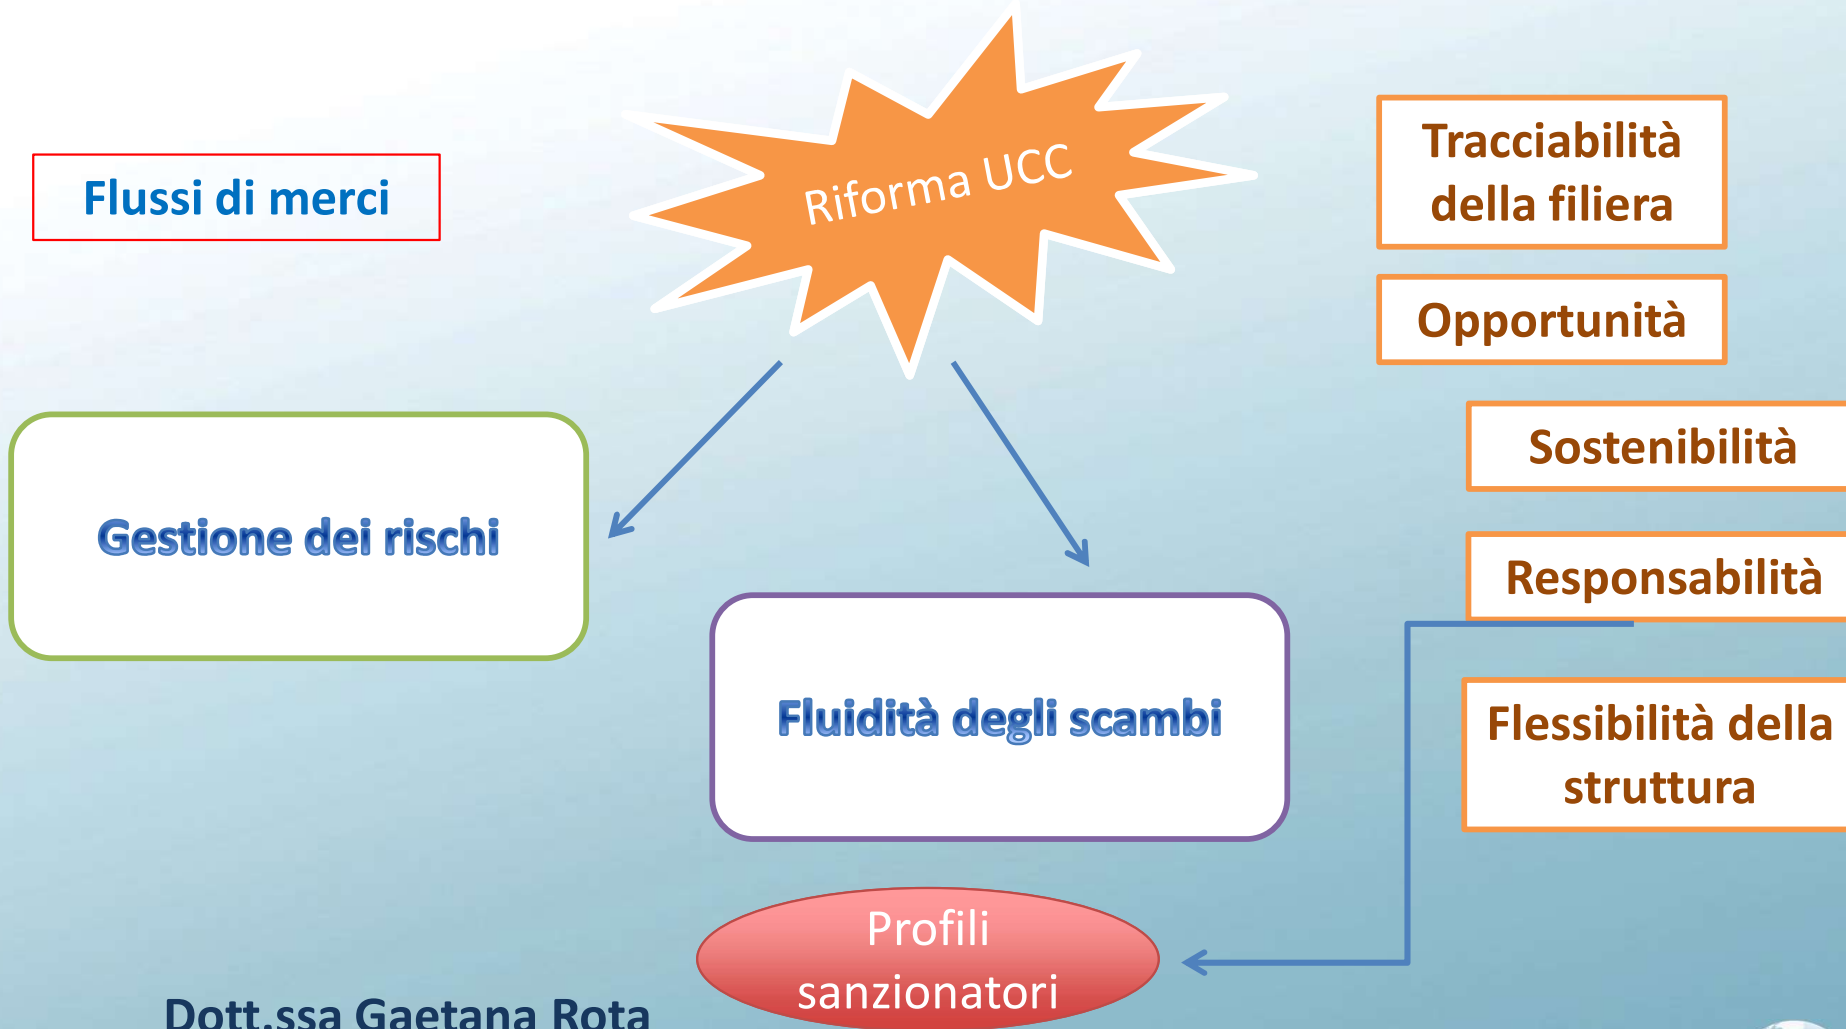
Flussi di merci

Riforma UCC

Tracciabilità della filiera

Opportunità

Sostenibilità

Responsabilità

Flessibilità della struttura

Gestione dei rischi

Fluidità degli scambi

Profili sanzionatori

Dott.ssa Gaetana Rota